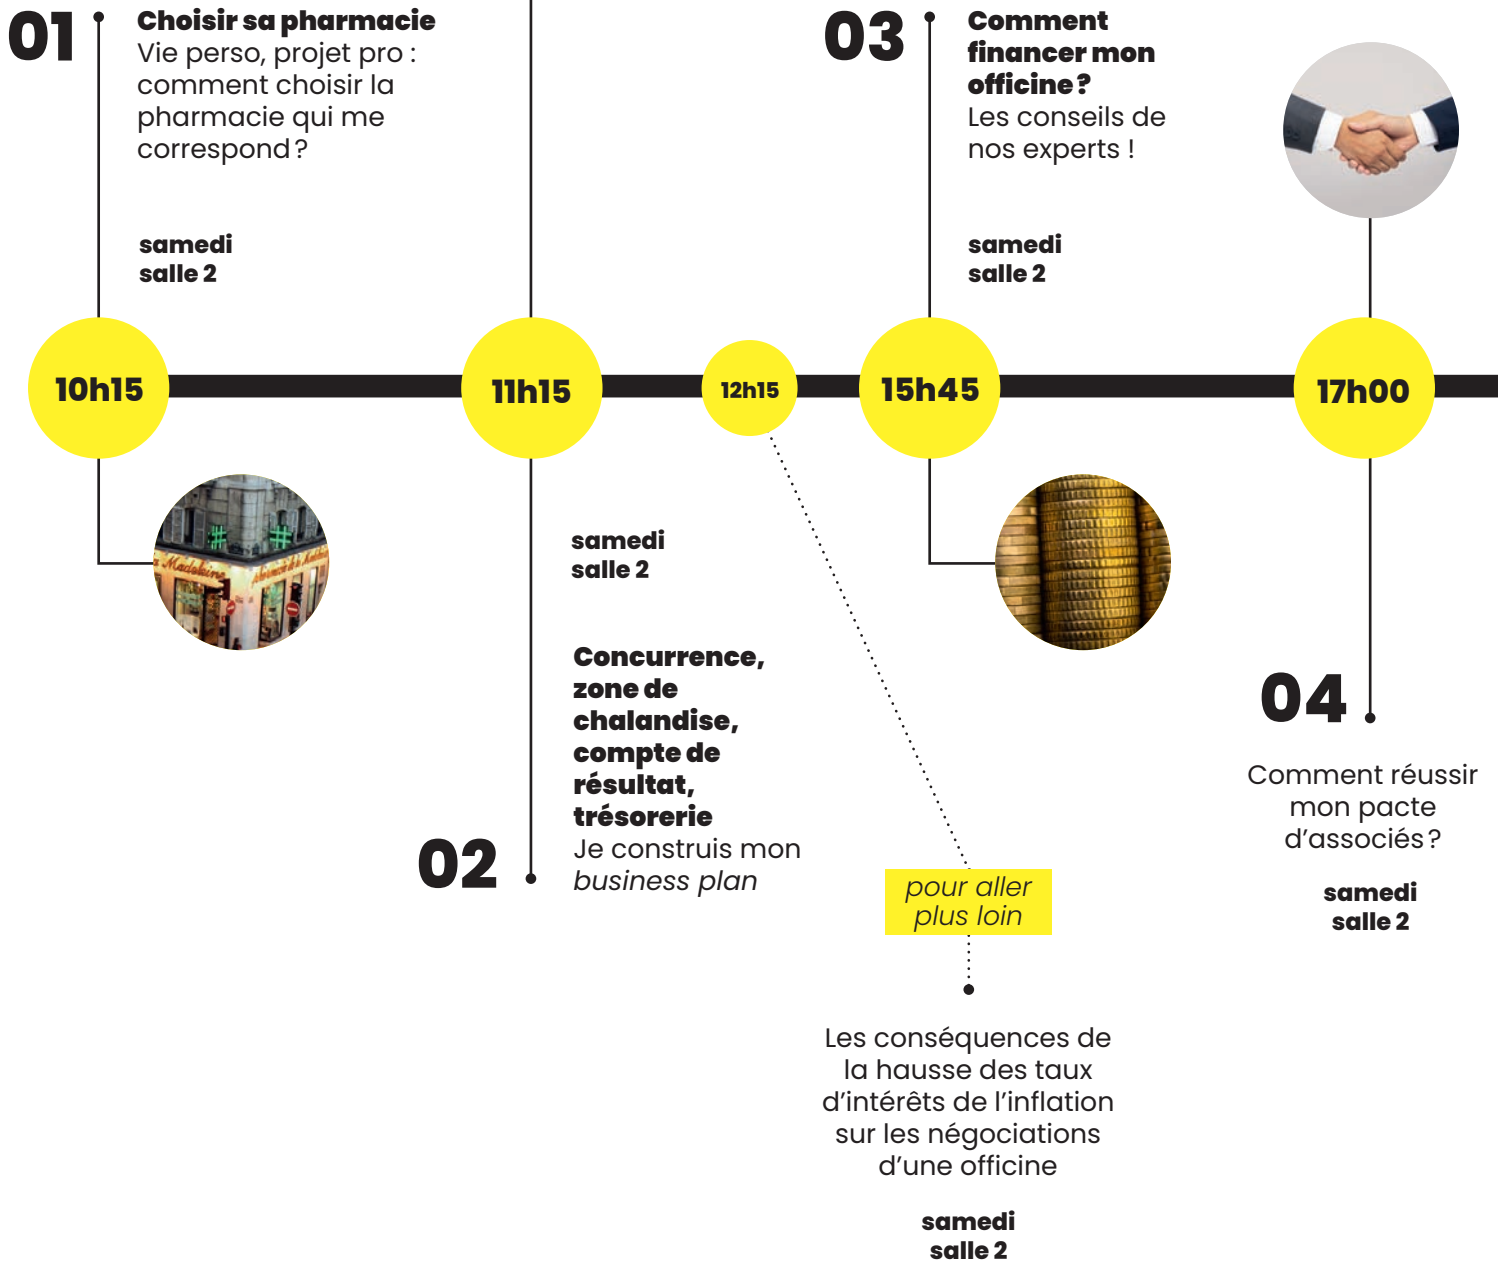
01

**Choisir sa pharmacie**
Vie perso, projet pro : comment choisir la pharmacie qui me correspond ?

**samedi**
**salle 2**

03

**Comment financer mon officine ?**
Les conseils de nos experts !

**samedi**
**salle 2**

10h15

11h15

12h15

15h45

17h00

**samedi**
**salle 2**

**Concurrence, zone de chalandise, compte de résultat, trésorerie**
Je construis mon *business plan*

02

*pour aller plus loin*

Les conséquences de la hausse des taux d'intérêts de l'inflation sur les négociations d'une officine

**samedi**
**salle 2**

04

Comment réussir mon pacte d'associés ?

**samedi**
**salle 2**